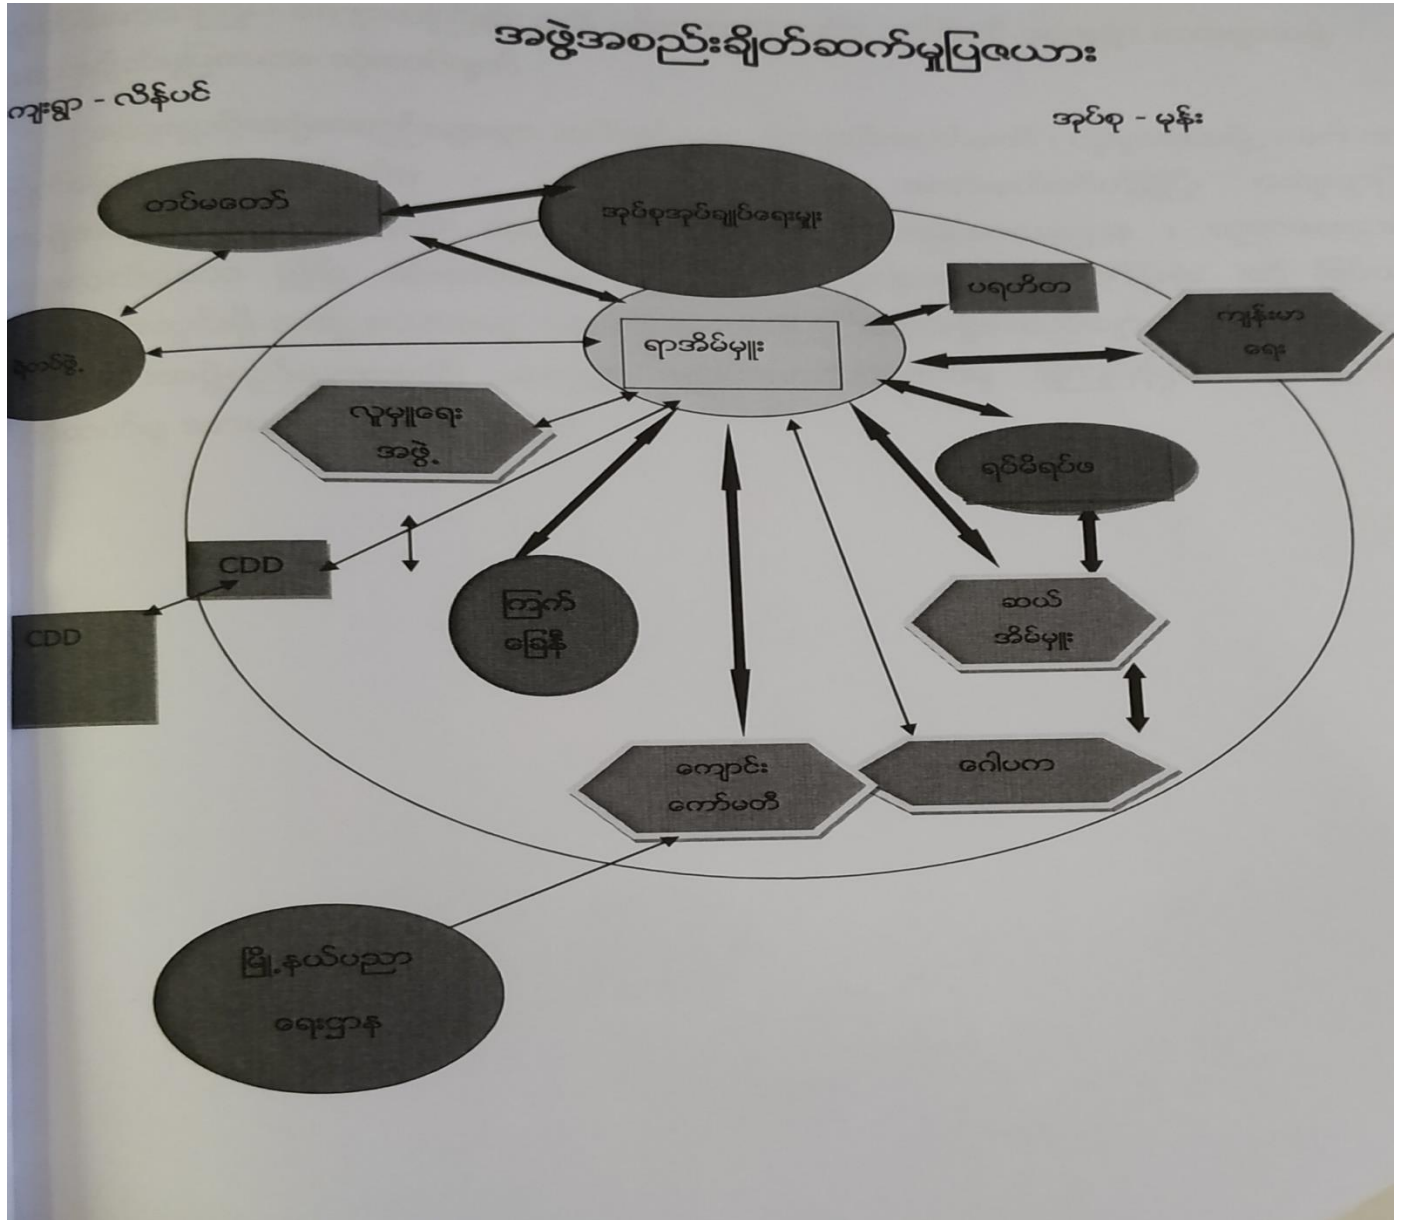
အဖွဲ့အစည်းချိတ်ဆက်မှုပြဇယား

ကျေးရွာ - လိန်ပင်

အုပ်စု - မုန်း

တပ်မတော်

အုပ်စုအုပ်ချုပ်ရေးမှူး

ပရဟိတ

ကျန်းမာရေး

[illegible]ဆင်ခွဲ

ရာအိမ်မှူး

လူမှုရေးအဖွဲ့

ရပ်မိရပ်ဖ

CDD

CDD

ကြက်ခြေနီ

ဆယ်အိမ်မှူး

ကျောင်းကော်မတီ

ဂေါပက

မြို့နယ်ပညာရေးမှူး